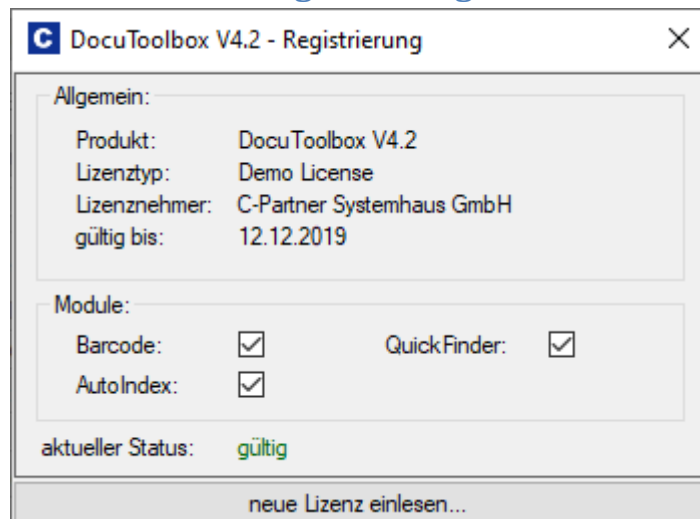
C DocuToolbox V4.2 - Registrierung

Allgemein:

Produkt: DocuToolbox V4.2
Lizenztyp: Demo License
Lizenznehmer: C-Partner Systemhaus GmbH
gültig bis: 12.12.2019

Module:

Barcode: ☑ QuickFinder: ☑
AutoIndex: ☑

aktueller Status: gültig

neue Lizenz einlesen...